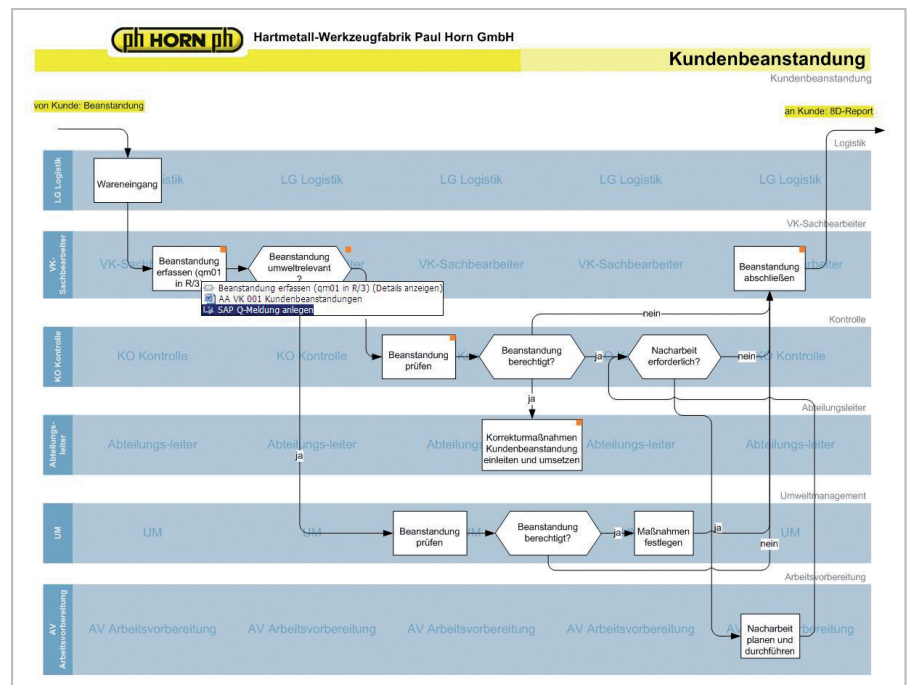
HORN

Hartmetall-Werkzeugfabrik Paul Horn GmbH

Kundenbeanstandung

Kundenbeanstandung

von Kunde: Beanstandung

an Kunde: 8D-Report

Logistik

LG Logistik

Wareneingang

LG Logistik LG Logistik LG Logistik LG Logistik LG Logistik

VK-Sachbearbeiter

VK-Sachbearbeiter

Beanstandung erfassen (qm01 in R/3)

Beanstandung umweltrelevant ?

Beanstandung erfassen (qm01 in R/3) (Details anzeigen)
AA VK 001 Kundenbeanstandungen
SAP Q-Meldung anlegen

VK-Sachbearbeiter VK-Sachbearbeiter VK-Sachbearbeiter

Beanstandung abschließen

Kontrolle

KO Kontrolle

KO Kontrolle KO Kontrolle

Beanstandung prüfen

Beanstandung berechtigt?

ja

Nacharbeit erforderlich?

nein

nein

KO Kontrolle

Abteilungsleiter

Abteilungs-leiter

Abteilungs-leiter Abteilungs-leiter Abteilungs-leiter Abteilungs-leiter

ja

Korrekturmaßnahmen Kundenbeanstandung einleiten und umsetzen

ja

Umweltmanagement

UM

UM UM UM

Beanstandung prüfen

Beanstandung berechtigt?

ja

Maßnahmen festlegen

ja

nein

Arbeitsvorbereitung

AV Arbeitsvorbereitung

AV Arbeitsvorbereitung AV Arbeitsvorbereitung AV Arbeitsvorbereitung AV Arbeitsvorbereitung AV Arbeitsvorbereitung

Nacharbeit planen und durchführen